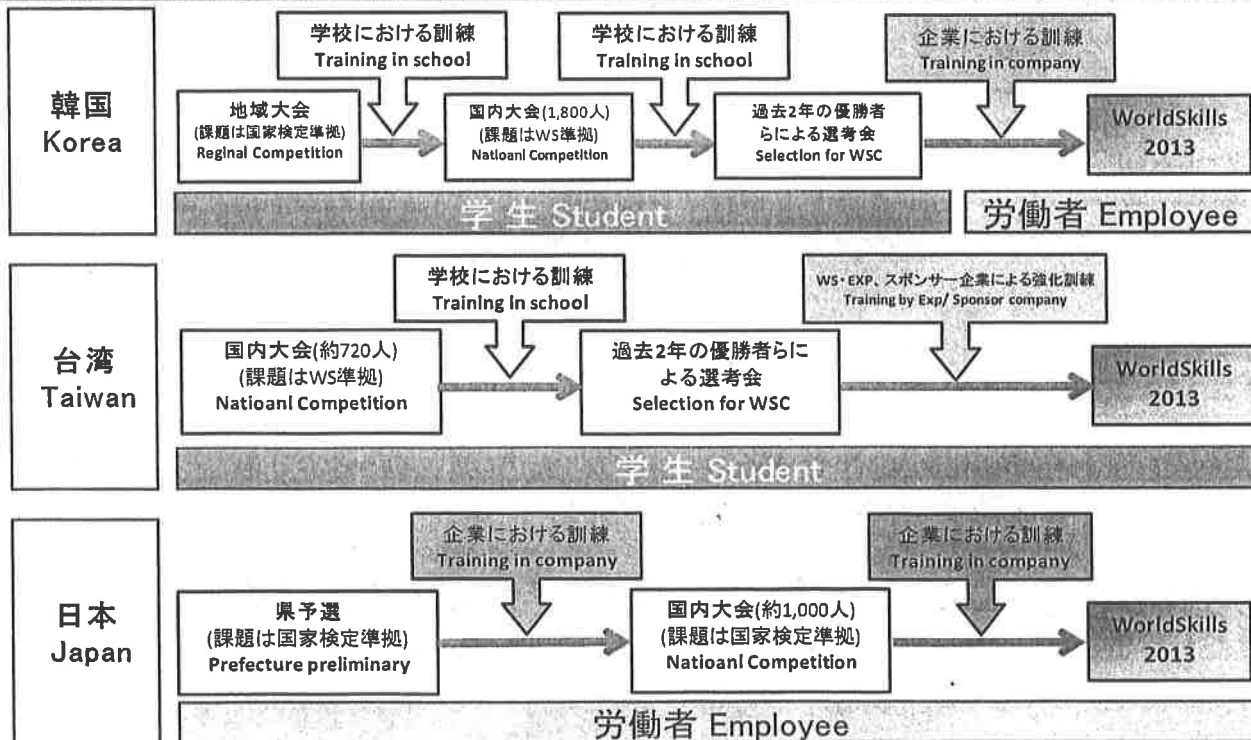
韓国
Korea

学校における訓練
Training in school

学校における訓練
Training in school

企業における訓練
Training in company

地域大会
(課題は国家検定準拠)
Reginal Competition

国内大会(1,800人)
(課題はWS準拠)
Natioani Competition

過去2年の優勝者らによる選考会
Selection for WSC

WorldSkills 2013

学生 Student

労働者 Employee

台湾
Taiwan

学校における訓練
Training in school

WS・EXP、スポンサー企業による強化訓練
Training by Exp/ Sponsor company

国内大会(約720人)
(課題はWS準拠)
Natioanl Competition

過去2年の優勝者らによる選考会
Selection for WSC

WorldSkills 2013

学生 Student

日本
Japan

企業における訓練
Training in company

企業における訓練
Training in company

県予選
(課題は国家検定準拠)
Prefecture preliminary

国内大会(約1,000人)
(課題は国家検定準拠)
Natioanl Competition

WorldSkills 2013

労働者 Employee